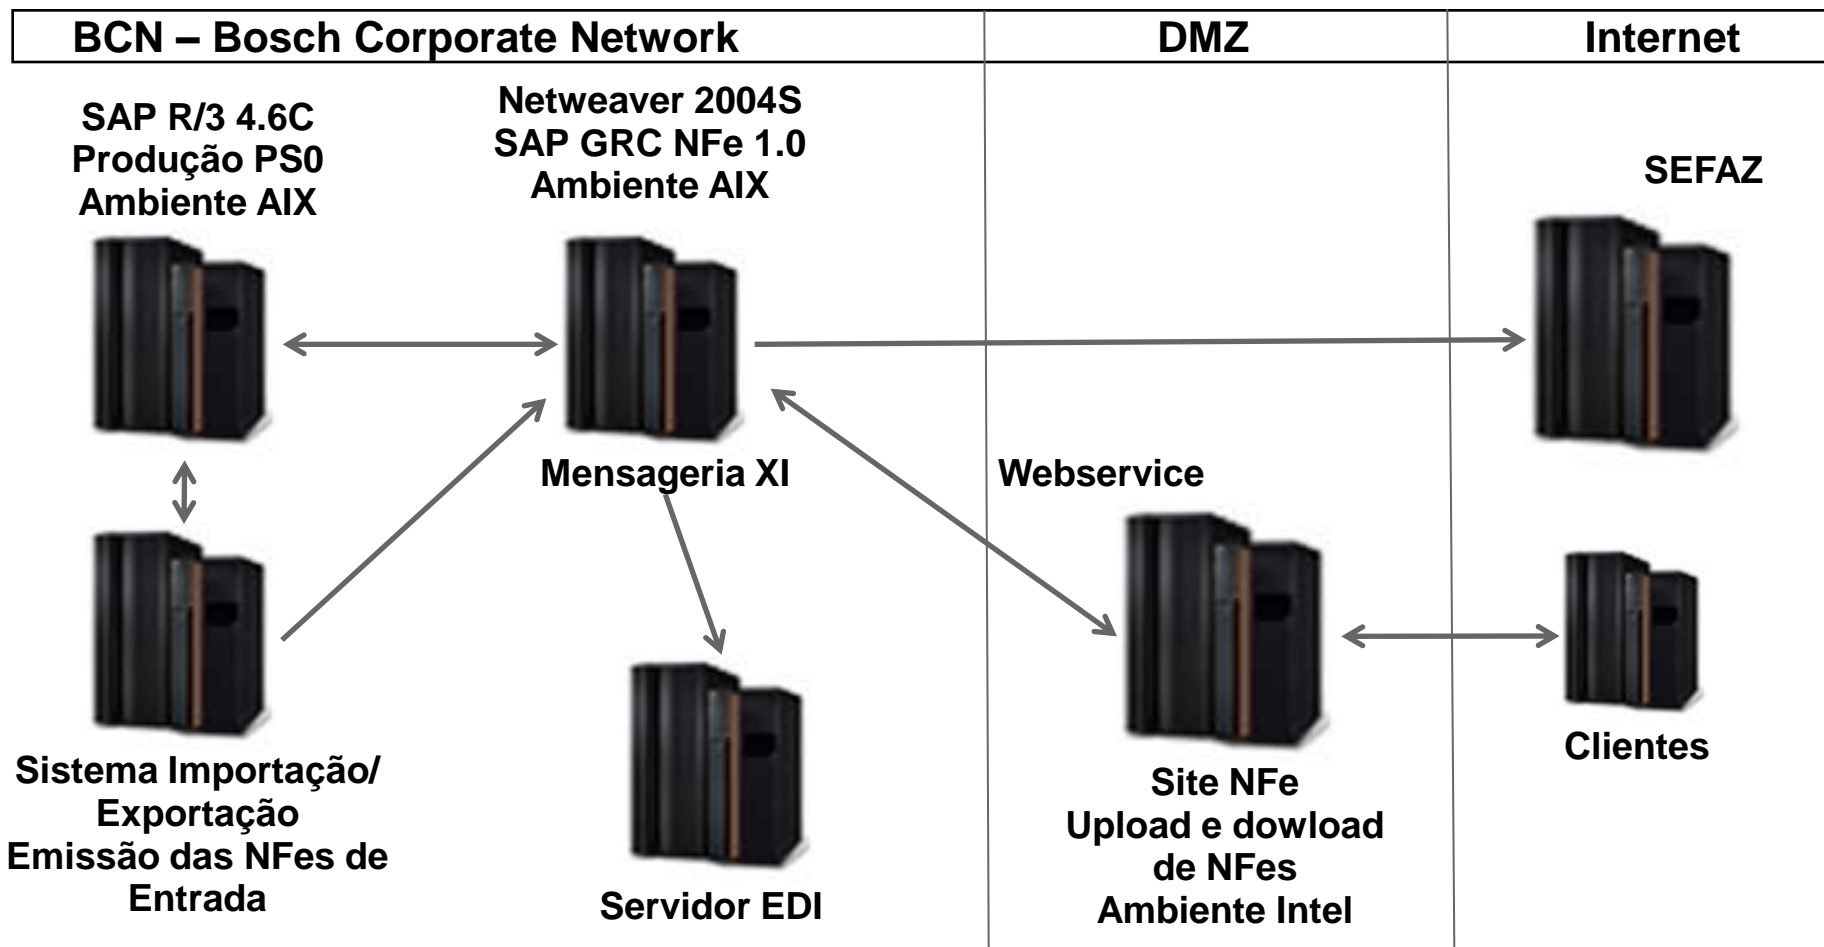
BCN – Bosch Corporate Network

DMZ

Internet

SAP R/3 4.6C
Produção PS0
Ambiente AIX

Netweaver 2004S
SAP GRC NFe 1.0
Ambiente AIX

SEFAZ

Mensageria XI

Webservice

Sistema Importação/
Exportação
Emissão das NFes de
Entrada

Servidor EDI

Site NFe
Upload e dowload
de NFes
Ambiente Intel

Clientes